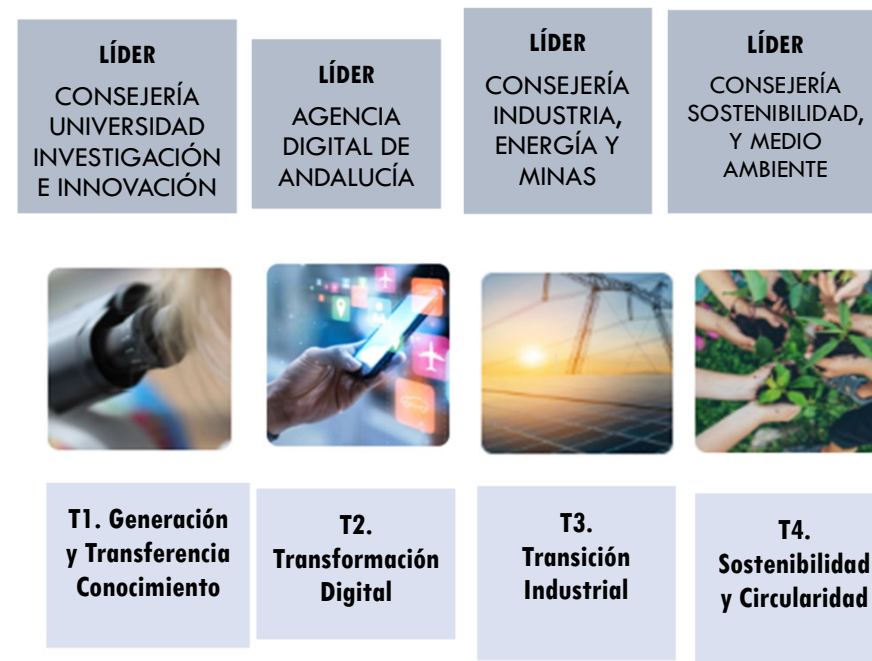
LÍDER
CONSEJERÍA UNIVERSIDAD INVESTIGACIÓN E INNOVACIÓN

LÍDER
AGENCIA DIGITAL DE ANDALUCÍA

LÍDER
CONSEJERÍA INDUSTRIA, ENERGÍA Y MINAS

LÍDER
CONSEJERÍA SOSTENIBILIDAD, Y MEDIO AMBIENTE

T1. Generación y Transferencia Conocimiento

T2. Transformación Digital

T3. Transición Industrial

T4. Sostenibilidad y Circularidad